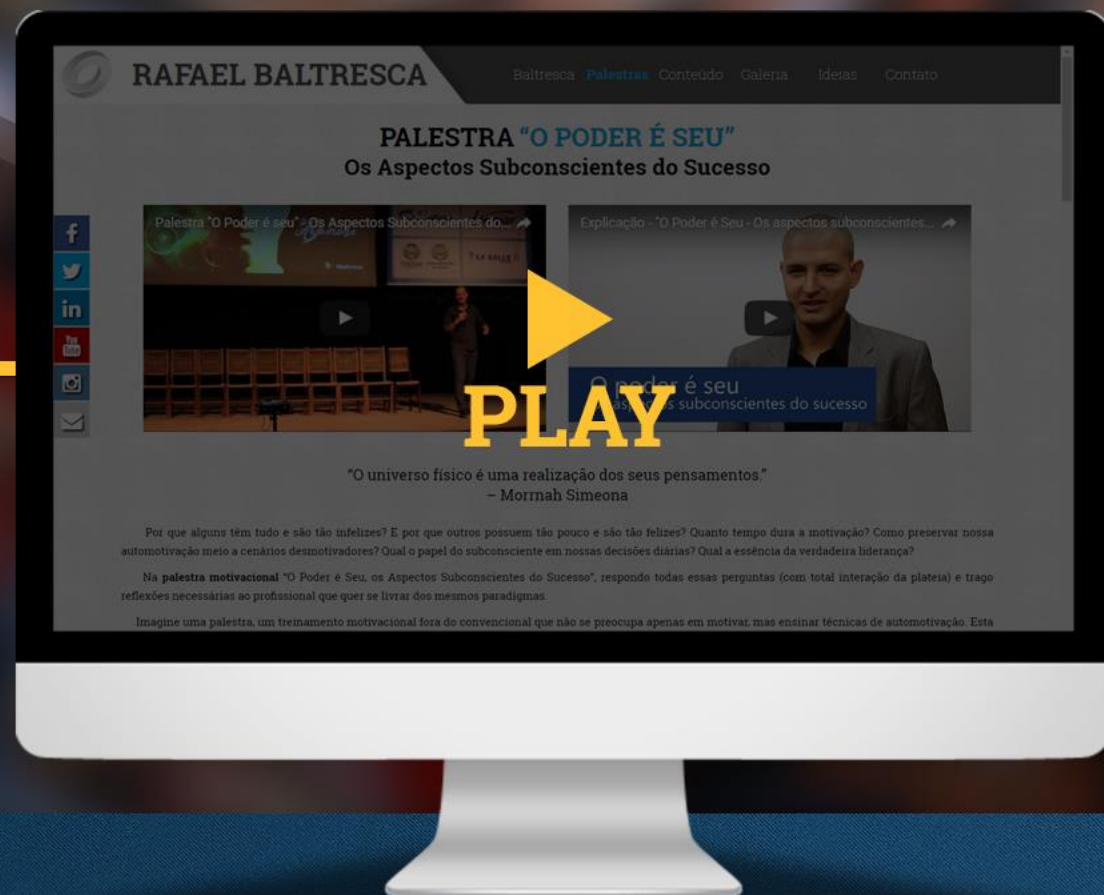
RAFAEL BALTRESCA

Baltresca Palestras Conteúdo Galeria Ideias Contato

PALESTRA "O PODER É SEU"
Os Aspectos Subconscientes do Sucesso

Palestra "O Poder é seu" - Os Aspectos Subconscientes do...

Explicação - "O Poder é Seu - Os aspectos subconscientes...

O poder é seu
aspectos subconscientes do sucesso

PLAY

"O universo físico é uma realização dos seus pensamentos."
– Mormah Simeona

Por que alguns têm tudo e são tão infelizes? E por que outros possuem tão pouco e são tão felizes? Quanto tempo dura a motivação? Como preservar nossa automotivação meio a cenários desmotivadores? Qual o papel do subconsciente em nossas decisões diárias? Qual a essência da verdadeira liderança?

Na palestra motivacional "O Poder é Seu, os Aspectos Subconscientes do Sucesso", respondo todas essas perguntas (com total interação da plateia) e trago reflexões necessárias ao profissional que quer se livrar dos mesmos paradigmas.

Imagine uma palestra, um treinamento motivacional fora do convencional que não se preocupa apenas em motivar, mas ensinar técnicas de automotivação. Esta